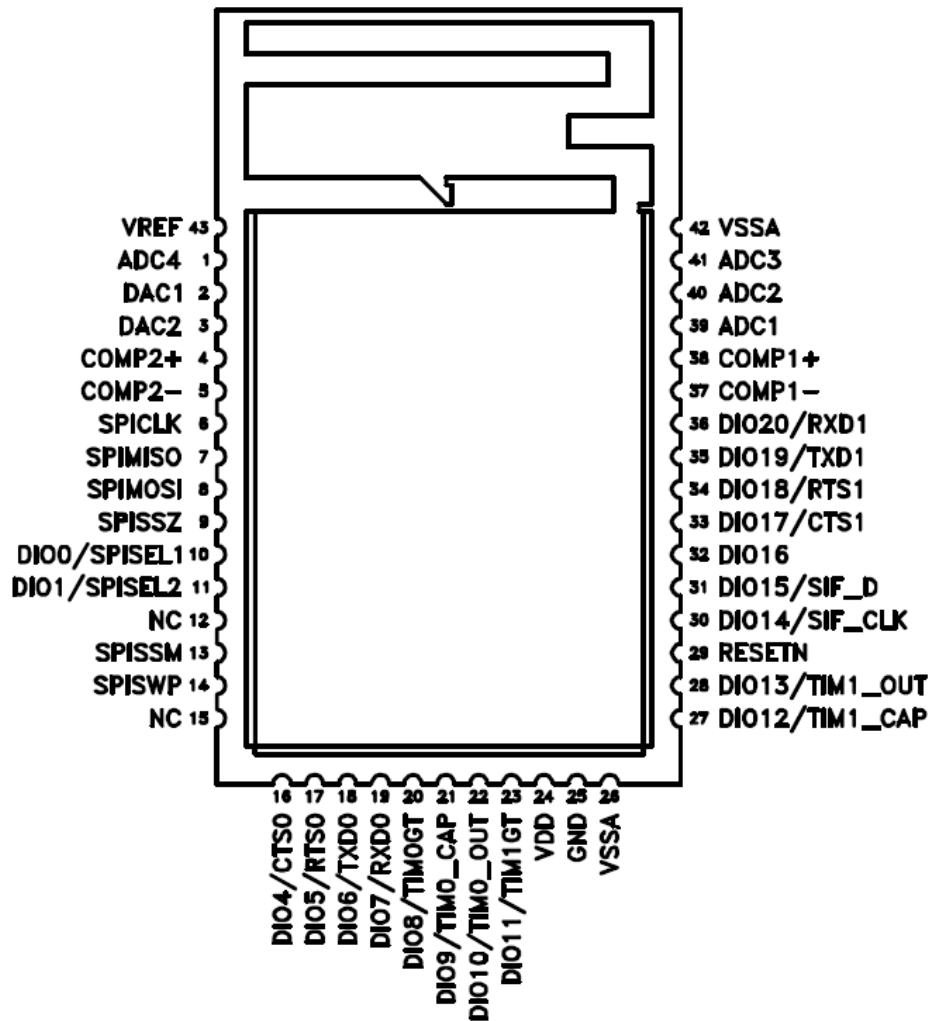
VREF 43
ADC4 1
DAC1 2
DAC2 3
COMP2+ 4
COMP2− 5
SPICLK 6
SPIMISO 7
SPIMOSI 8
SPISSZ 9
DIO0/SPISEL1 10
DIO1/SPISEL2 11
NC 12
SPISSM 13
SPISWP 14
NC 15

42 VSSA
41 ADC3
40 ADC2
39 ADC1
38 COMP1+
37 COMP1−
36 DIO20/RXD1
35 DIO19/TXD1
34 DIO18/RTS1
33 DIO17/CTS1
32 DIO16
31 DIO15/SIF_D
30 DIO14/SIF_CLK
29 RESETN
28 DIO13/TIM1_OUT
27 DIO12/TIM1_CAP

16 DIO4/CTS0
17 DIO5/RTS0
18 DIO6/TXD0
19 DIO7/RXD0
20 DIO8/TIM0GT
21 DIO9/TIM0_CAP
22 DIO10/TIM0_OUT
23 DIO11/TIM1GT
24 VDD
25 GND
26 VSSA